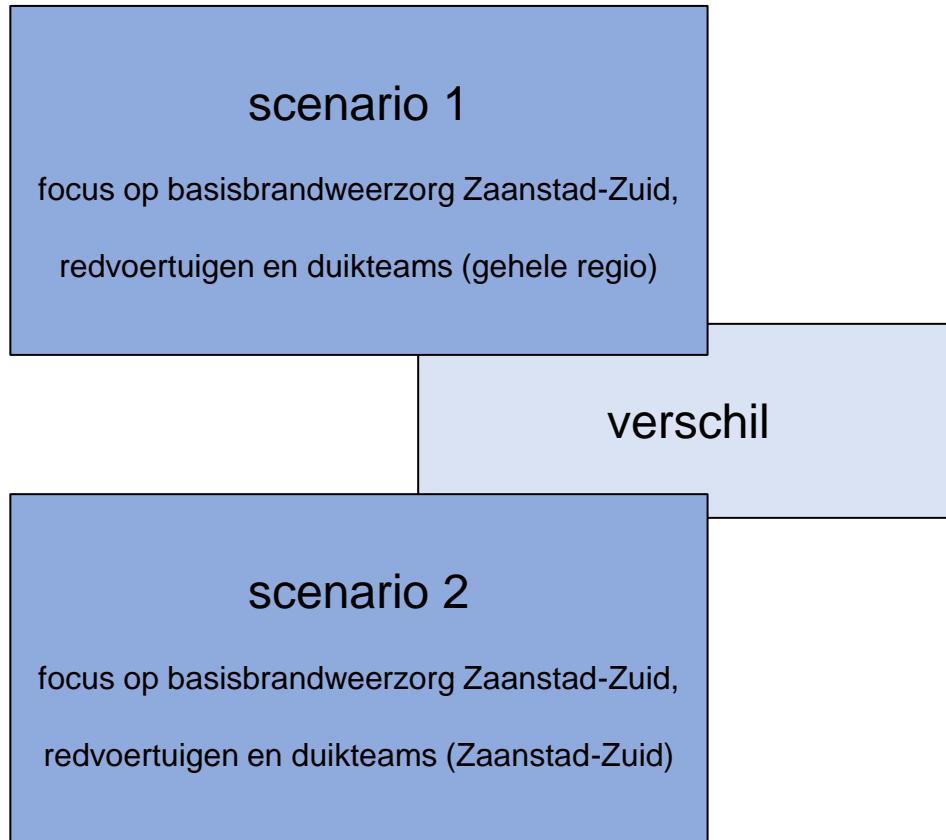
scenario 1

focus op basisbrandweerzorg Zaanstad-Zuid, redvoertuigen en duikteams (gehele regio)

verschil

scenario 2

focus op basisbrandweerzorg Zaanstad-Zuid, redvoertuigen en duikteams (Zaanstad-Zuid)